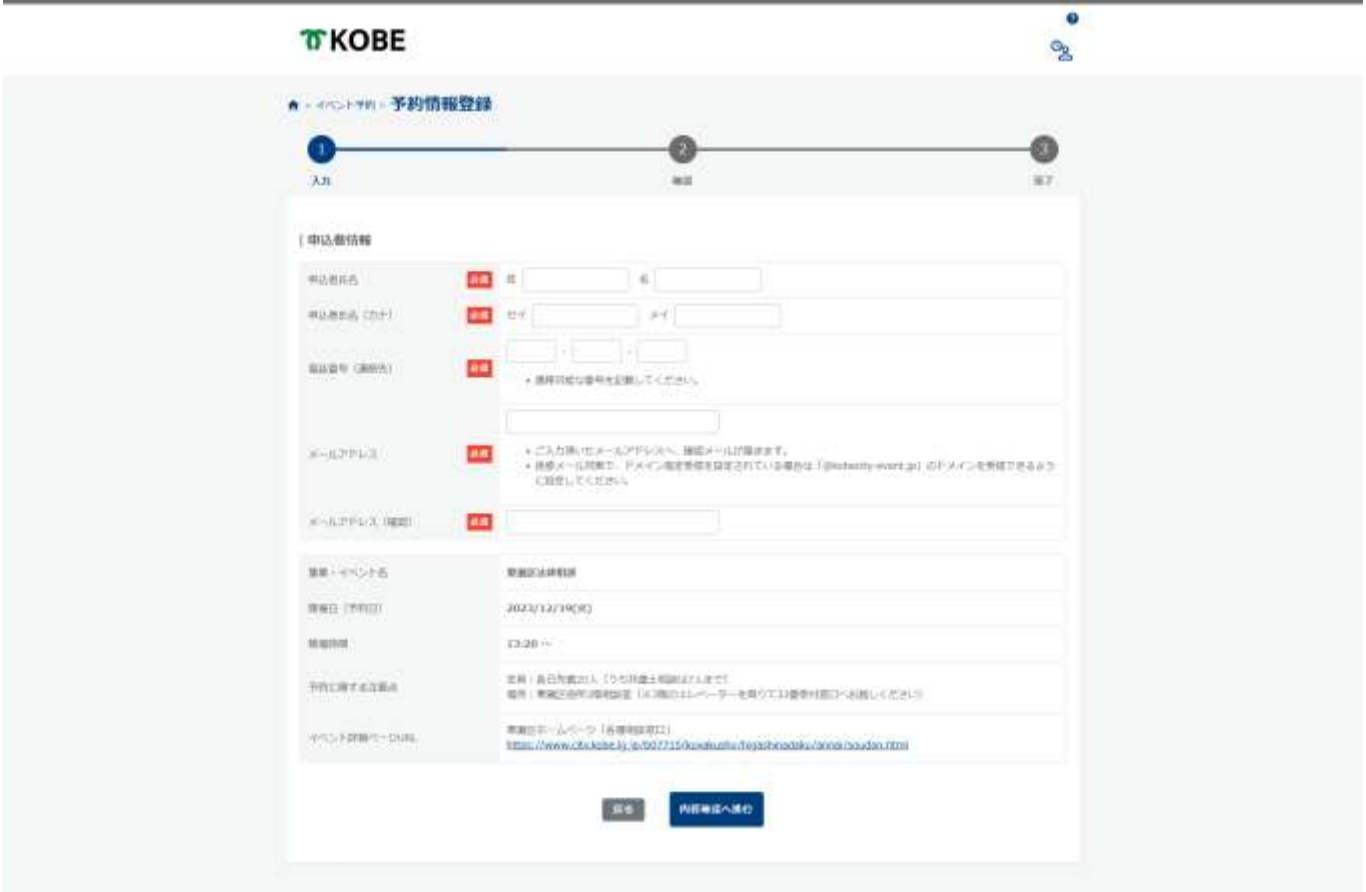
KOBE

イベント予約 › 予約情報登録

1 入力
2 確認
3 完了

| 申込者情報

| 申込者氏名 | 必須 | 姓 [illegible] 名 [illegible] |
|---|---|---|
| 申込者氏名（カナ） | 必須 | セイ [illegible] メイ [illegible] |
| 電話番号（連絡先） | 必須 | ・連絡可能な番号を記載してください。 |
| メールアドレス | 必須 | ・ご入力頂いたメールアドレスへ、確認メールが届きます。 ・携帯メール対策で、ドメイン指定受信を設定されている場合は「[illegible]」のドメインを受信できるように設定してください。 |
| メールアドレス（確認） | 必須 | |

| 事業・イベント名 | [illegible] |
|---|---|
| 開催日（予約日） | 2023/12/19(火) |
| 開催時間 | 13:20～ |
| 予約に関する注意点 | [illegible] |
| イベント詳細ページURL | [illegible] https://www.city.kobe.lg.jp/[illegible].html |

戻る
内容確認へ進む